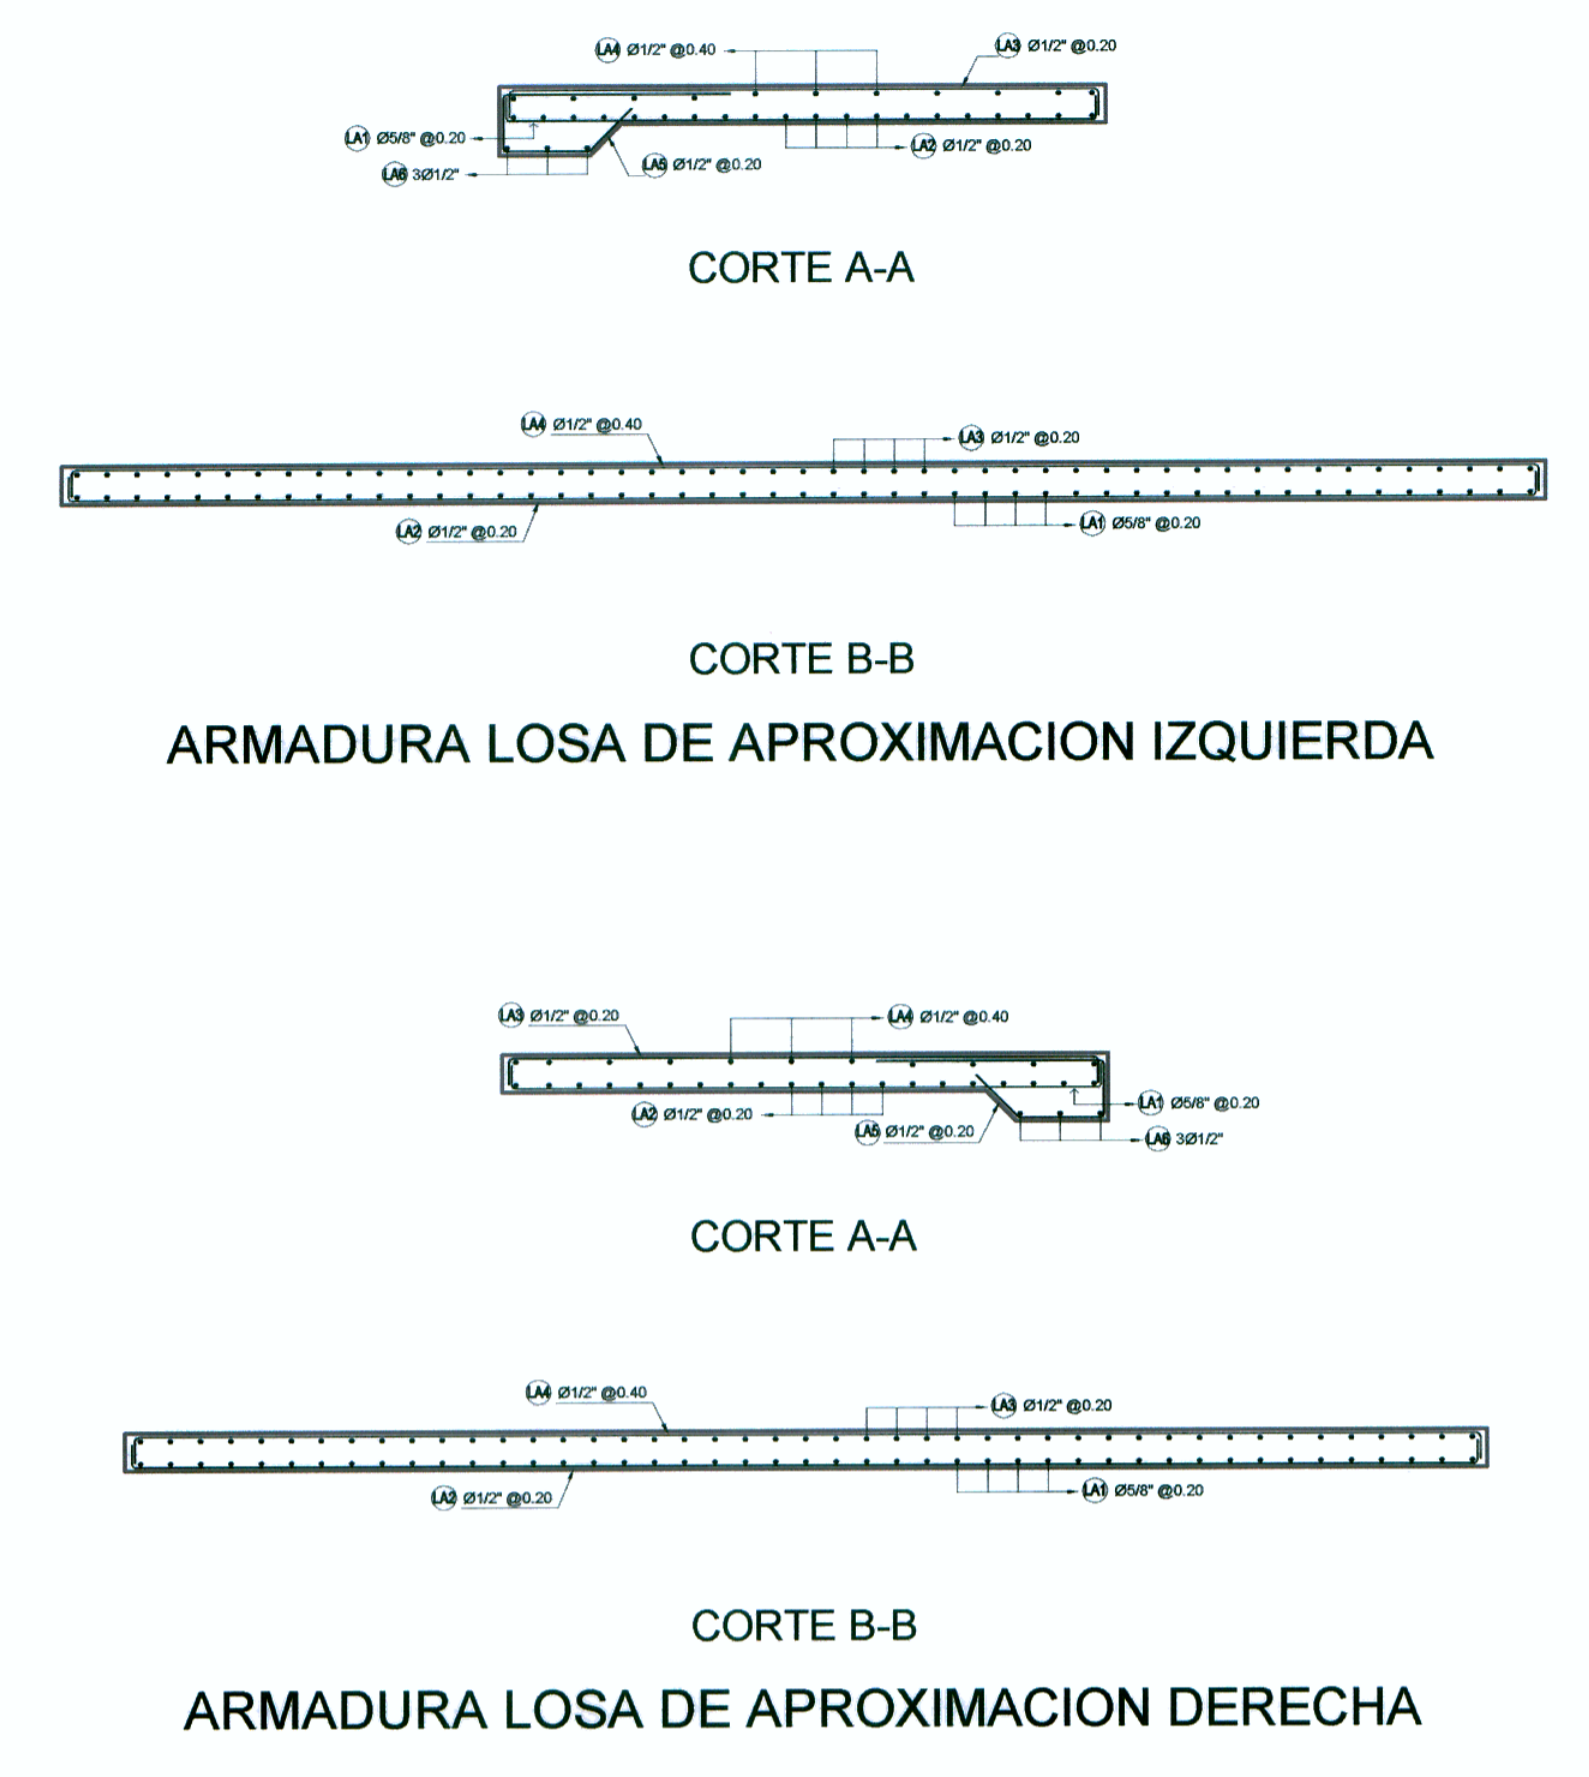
LA4 Ø1/2" @0.40
LA3 Ø1/2" @0.20
LA1 Ø5/8" @0.20
LA2 Ø1/2" @0.20
LA5 Ø1/2" @0.20
LA6 3Ø1/2"

CORTE A-A

LA4 Ø1/2" @0.40
LA3 Ø1/2" @0.20
LA2 Ø1/2" @0.20
LA1 Ø5/8" @0.20

CORTE B-B

ARMADURA LOSA DE APROXIMACION IZQUIERDA

LA3 Ø1/2" @0.20
LA4 Ø1/2" @0.40
LA1 Ø5/8" @0.20
LA2 Ø1/2" @0.20
LA5 Ø1/2" @0.20
LA6 3Ø1/2"

CORTE A-A

LA4 Ø1/2" @0.40
LA3 Ø1/2" @0.20
LA2 Ø1/2" @0.20
LA1 Ø5/8" @0.20

CORTE B-B

ARMADURA LOSA DE APROXIMACION DERECHA